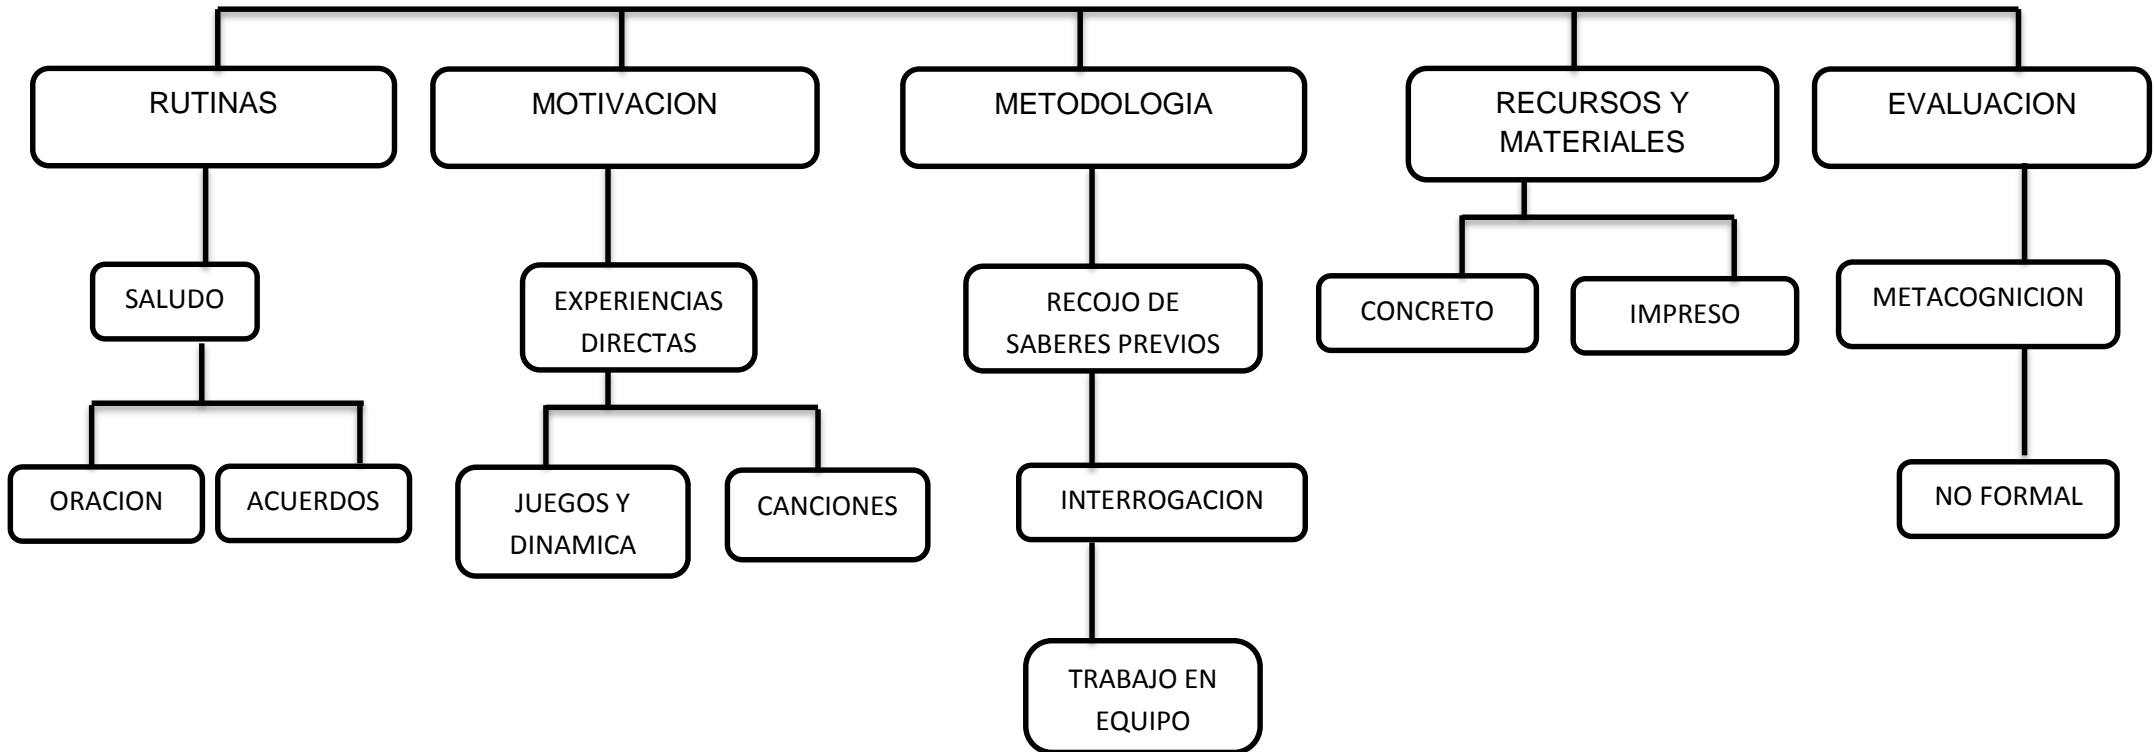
RUTINAS

SALUDO

ORACION

ACUERDOS

MOTIVACION

EXPERIENCIAS DIRECTAS

JUEGOS Y DINAMICA

CANCIONES

METODOLOGIA

RECOJO DE SABERES PREVIOS

INTERROGACION

TRABAJO EN EQUIPO

RECURSOS Y MATERIALES

CONCRETO

IMPRESO

EVALUACION

METACOGNICION

NO FORMAL